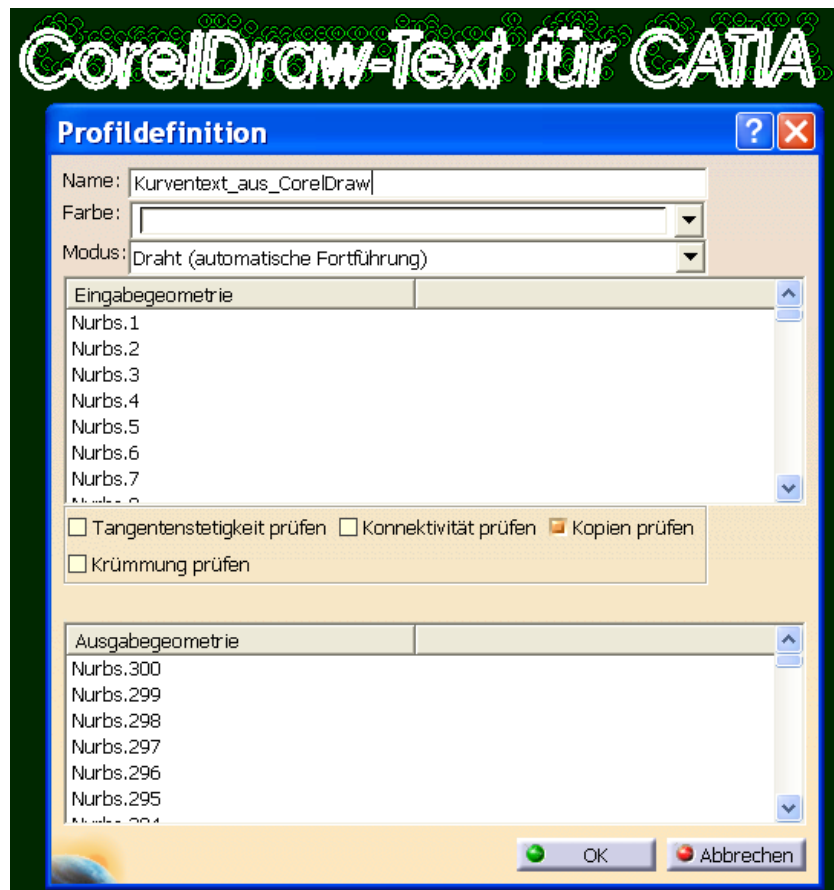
CorelDraw-Text für CATIA

Profildefinition

?

Name: Kurventext_aus_CorelDraw

Farbe:

Modus: Draht (automatische Fortführung)

| Eingabegeometrie | |
|---|---|
| Nurbs.1 | |
| Nurbs.2 | |
| Nurbs.3 | |
| Nurbs.4 | |
| Nurbs.5 | |
| Nurbs.6 | |
| Nurbs.7 | |
| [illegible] | |

Tangentenstetigkeit prüfen Konnektivität prüfen Kopien prüfen

Krümmung prüfen

| Ausgabegeometrie | |
|---|---|
| Nurbs.300 | |
| Nurbs.299 | |
| Nurbs.298 | |
| Nurbs.297 | |
| Nurbs.296 | |
| Nurbs.295 | |
| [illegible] | |

OK Abbrechen